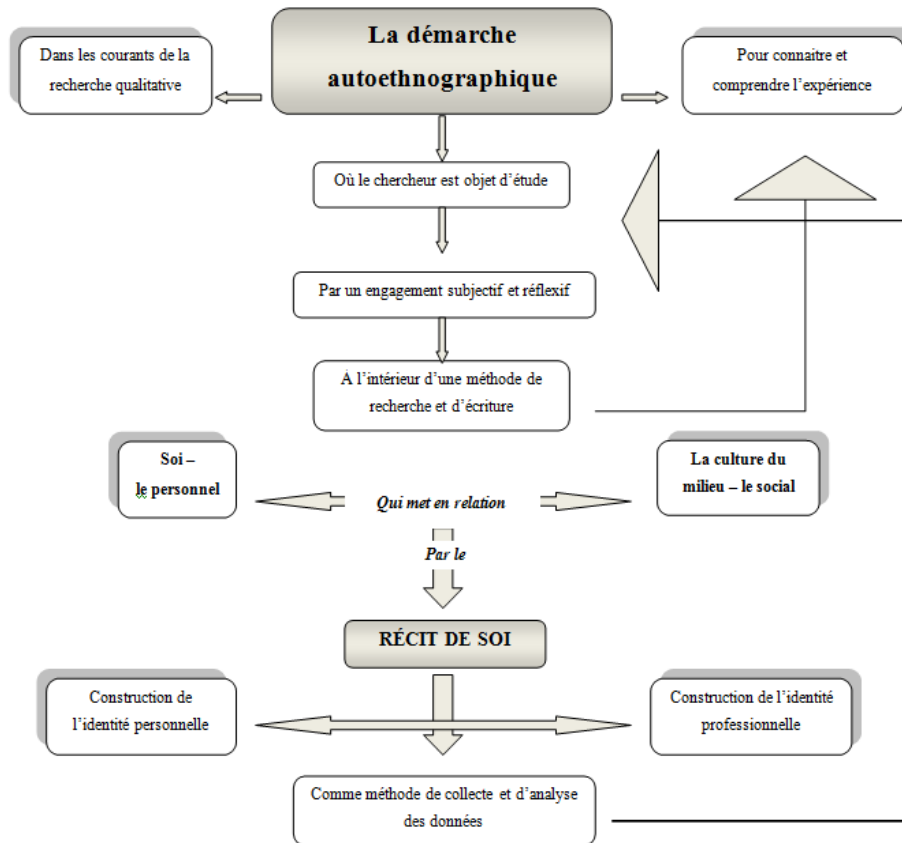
La démarche autoethnographique

Dans les courants de la recherche qualitative

Pour connaitre et comprendre l'expérience

Où le chercheur est objet d'étude

Par un engagement subjectif et réflexif

À l'intérieur d'une méthode de recherche et d'écriture

Soi – le personnel

Qui met en relation

La culture du milieu – le social

Par le

RÉCIT DE SOI

Construction de l'identité personnelle

Construction de l'identité professionnelle

Comme méthode de collecte et d'analyse des données